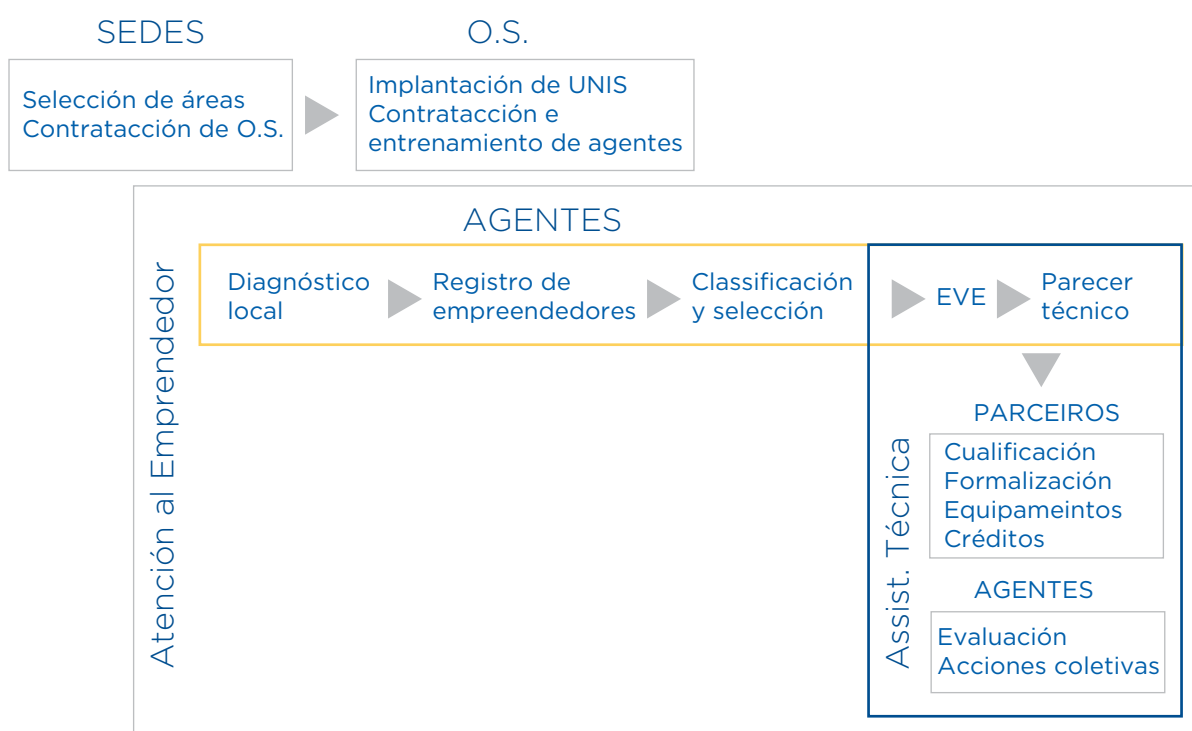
SEDES

Selección de áreas
Contrataccción de O.S.

O.S.

Implantación de UNIS
Contratacción e entrenamiento de agentes

AGENTES

Atención al Emprendedor

Diagnóstico local

Registro de empreendedores

Classificación y selección

EVE

Parecer técnico

Assist. Técnica

PARCEIROS

Cualificación
Formalización
Equipameintos
Créditos

AGENTES

Evaluación
Acciones coletivas